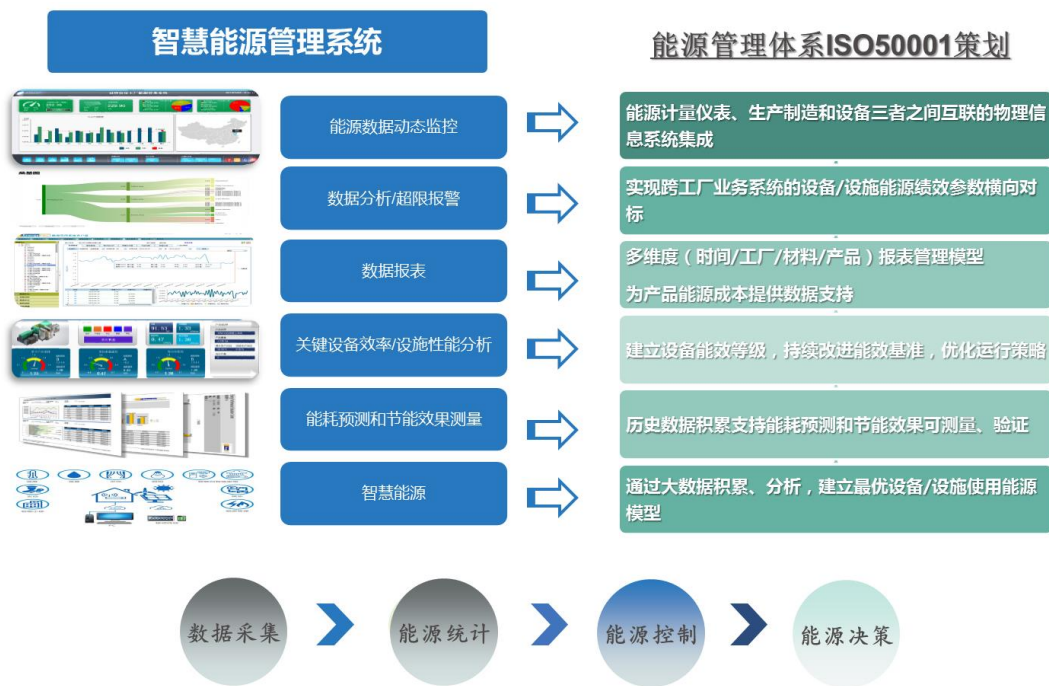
智慧能源管理系统

能源管理体系ISO50001策划

能源数据动态监控

能源计量仪表、生产制造和设备三者之间互联的物理信息系统集成

数据分析/超限报警

实现跨工厂业务系统的设备/设施能源绩效参数横向对标

数据报表

多维度（时间/工厂/材料/产品）报表管理模型

为产品能源成本提供数据支持

关键设备效率/设施性能分析

建立设备能效等级，持续改进能效基准，优化运行策略

能耗预测和节能效果测量

历史数据积累支持能耗预测和节能效果可测量、验证

智慧能源

通过大数据积累、分析，建立最优设备/设施使用能源模型

数据采集

能源统计

能源控制

能源决策